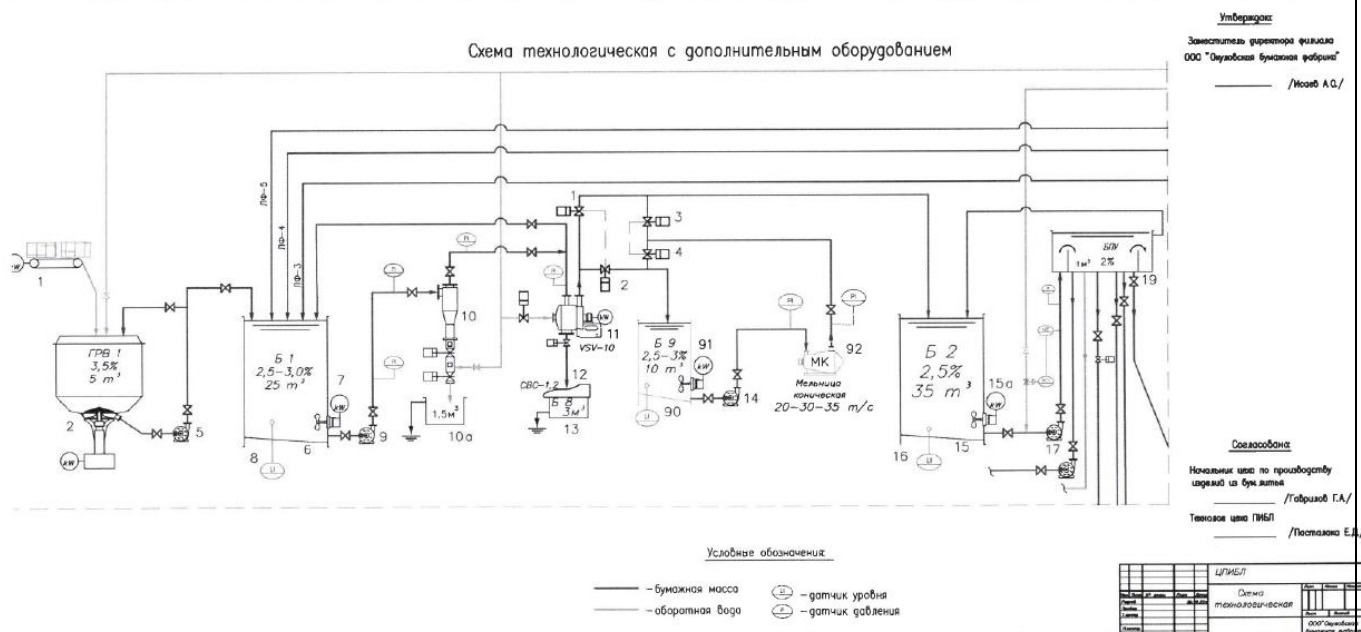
Утверждаю:
Заместитель директора филиала ООО "Окуловская бумажная фабрика"
_________ /Исаев А.С./

Схема технологическая с дополнительным оборудованием

ЛФ-5
ЛФ-4
ЛФ-3

1
kW
ГРВ 1
3,5%
5 m³
2
kW
5

Б 1
2,5-3,0%
25 m³
7
kW
8
LI
6
9
PI
PI
10
1,5м³
10а

PI
1
PI
11
kW
VSV-10
12
СВС-1,2
Б 8
3м³
13

3
4
2
Б 9
2,5-3%
10 m³
91
LI
90
14
PI
PI
MK
92
Мельница коническая
20-30-35 m/c

Б 2
2,5%
35 m³
15а
kW
16
LI
15
17

БПУ
1м³ 2%
19

Согласовано:
Начальник цеха по производству изделий из бум.литья
_________ /Гаврилов Г.А./
Технолог цеха ПИБЛ
_________ /Постолока Е.Д./

Условные обозначения:
– бумажная масса
– оборотная вода
LI – датчик уровня
P – датчик давления

ЦПИБЛ
Схема технологическая
ООО"Окуловская